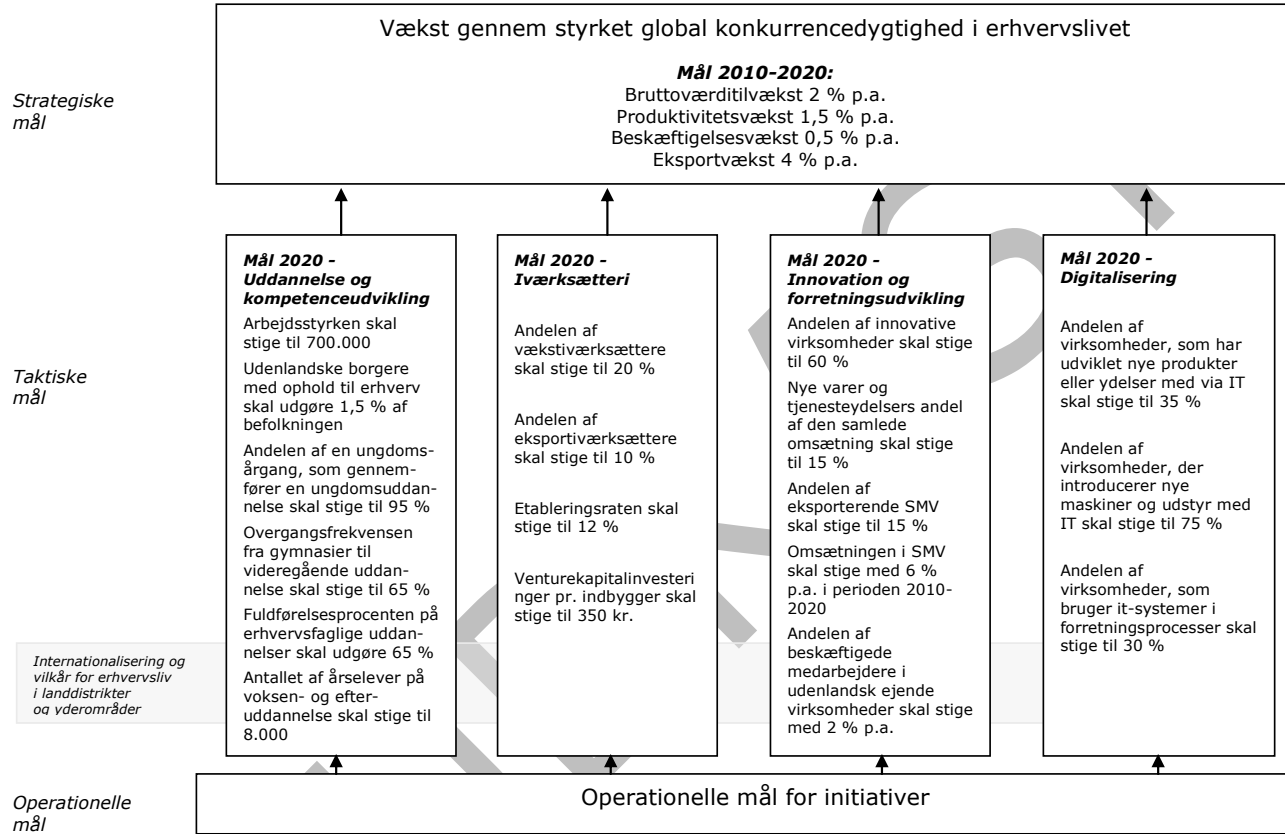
Strategiske mål

Vækst gennem styrket global konkurrencedygtighed i erhvervslivet

Mål 2010-2020:
Bruttoværditilvækst 2 % p.a.
Produktivitetsvækst 1,5 % p.a.
Beskæftigelsesvækst 0,5 % p.a.
Eksportvækst 4 % p.a.

Taktiske mål

Mål 2020 - Uddannelse og kompetenceudvikling

Arbejdsstyrken skal stige til 700.000

Udenlandske borgere med ophold til erhverv skal udgøre 1,5 % af befolkningen

Andelen af en ungdomsårgang, som gennemfører en ungdomsuddannelse skal stige til 95 %

Overgangsfrekvensen fra gymnasier til videregående uddannelse skal stige til 65 %

Fuldførelsesprocenten på erhvervsfaglige uddannelser skal udgøre 65 %

Antallet af årselever på voksen- og efteruddannelse skal stige til 8.000

Mål 2020 - Iværksætteri

Andelen af vækstiværksættere skal stige til 20 %

Andelen af eksportiværksættere skal stige til 10 %

Etableringsraten skal stige til 12 %

Venturekapitalinvesteringer pr. indbygger skal stige til 350 kr.

Mål 2020 - Innovation og forretningsudvikling

Andelen af innovative virksomheder skal stige til 60 %

Nye varer og tjenesteydelsers andel af den samlede omsætning skal stige til 15 %

Andelen af eksporterende SMV skal stige til 15 %

Omsætningen i SMV skal stige med 6 % p.a. i perioden 2010-2020

Andelen af beskæftigede medarbejdere i udenlandsk ejende virksomheder skal stige med 2 % p.a.

Mål 2020 - Digitalisering

Andelen af virksomheder, som har udviklet nye produkter eller ydelser med via IT skal stige til 35 %

Andelen af virksomheder, der introducerer nye maskiner og udstyr med IT skal stige til 75 %

Andelen af virksomheder, som bruger it-systemer i forretningsprocesser skal stige til 30 %

Internationalisering og vilkår for erhvervsliv i landdistrikter og yderområder

Operationelle mål

Operationelle mål for initiativer